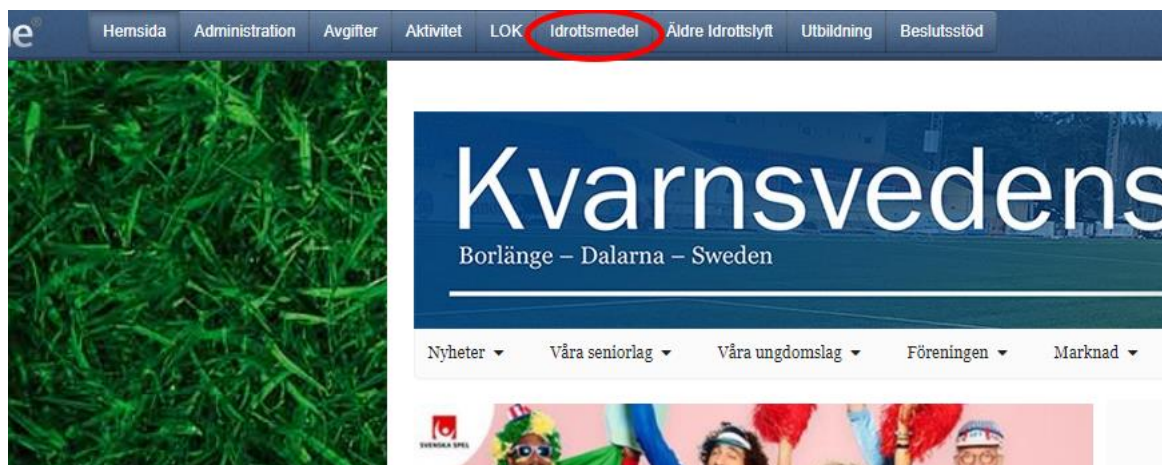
e®

Hemsida Administration Avgifter Aktivitet LOK Idrottsmedel Äldre Idrottslyft Utbildning Beslutsstöd

Kvarnsvedens

Borlänge – Dalarna – Sweden

Nyheter ▾ Våra seniorlag ▾ Våra ungdomslag ▾ Föreningen ▾ Marknad ▾

SVENSKA SPEL